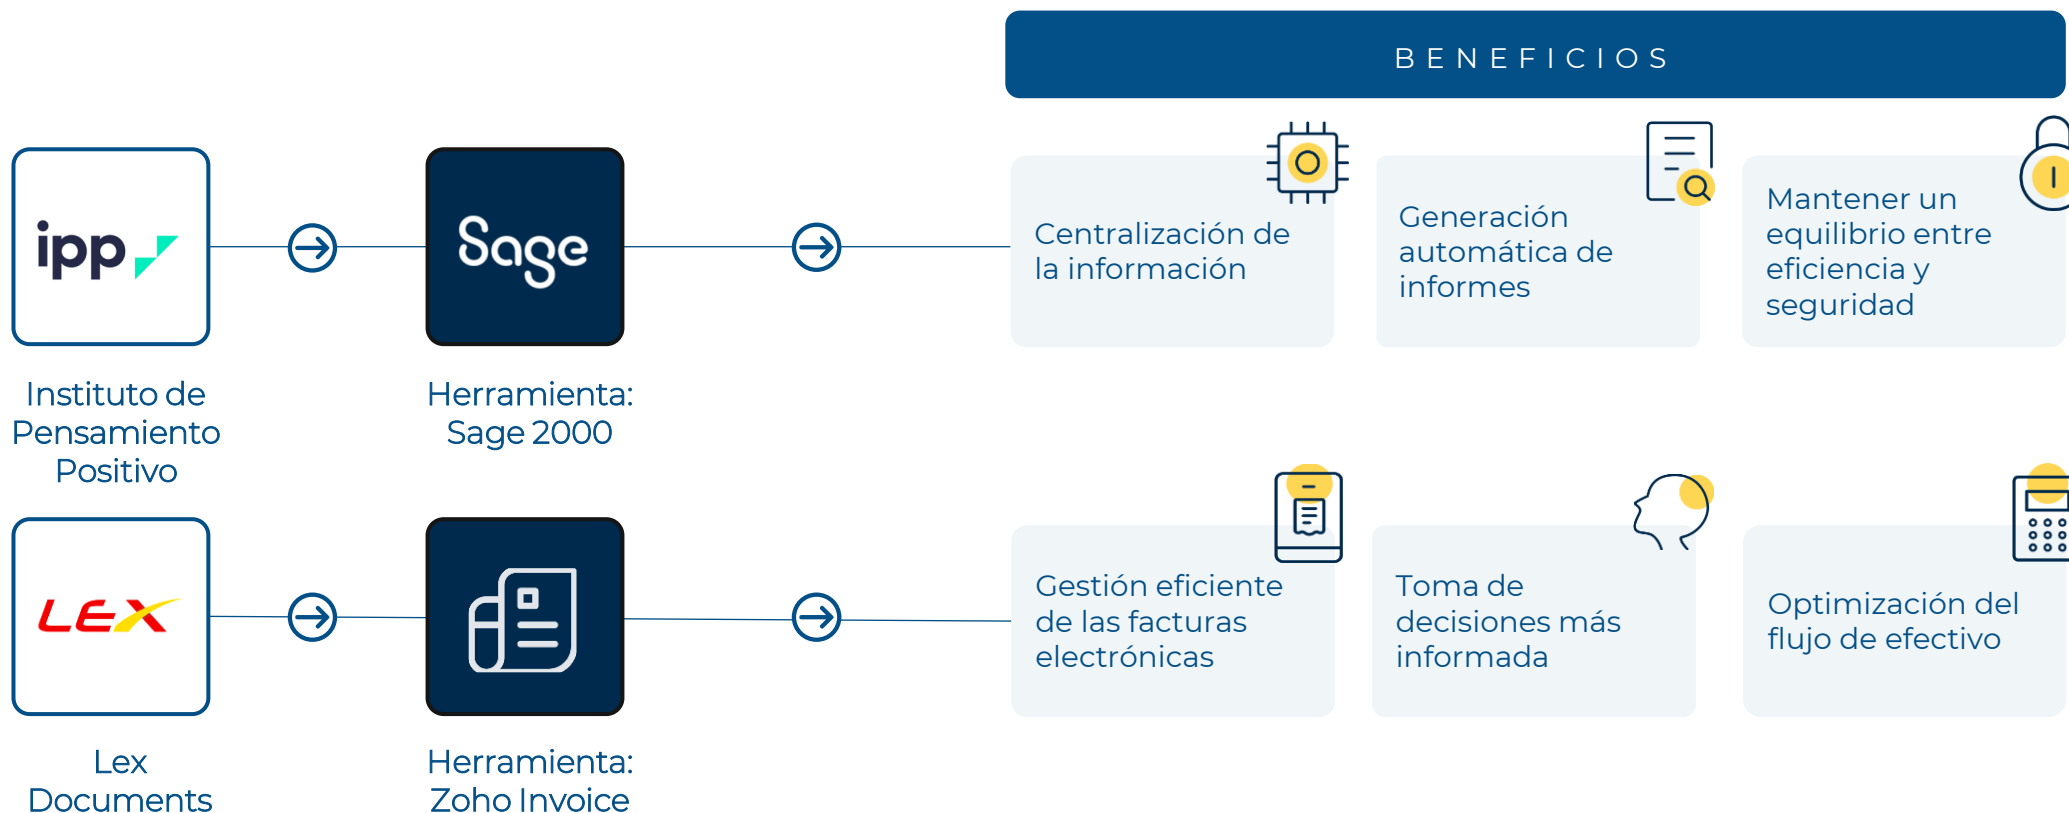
BENEFICIOS

ipp

Instituto de Pensamiento Positivo

Sage

Herramienta: Sage 2000

Centralización de la información

Generación automática de informes

Mantener un equilibrio entre eficiencia y seguridad

LEX

Lex Documents

Herramienta: Zoho Invoice

Gestión eficiente de las facturas electrónicas

Toma de decisiones más informada

Optimización del flujo de efectivo